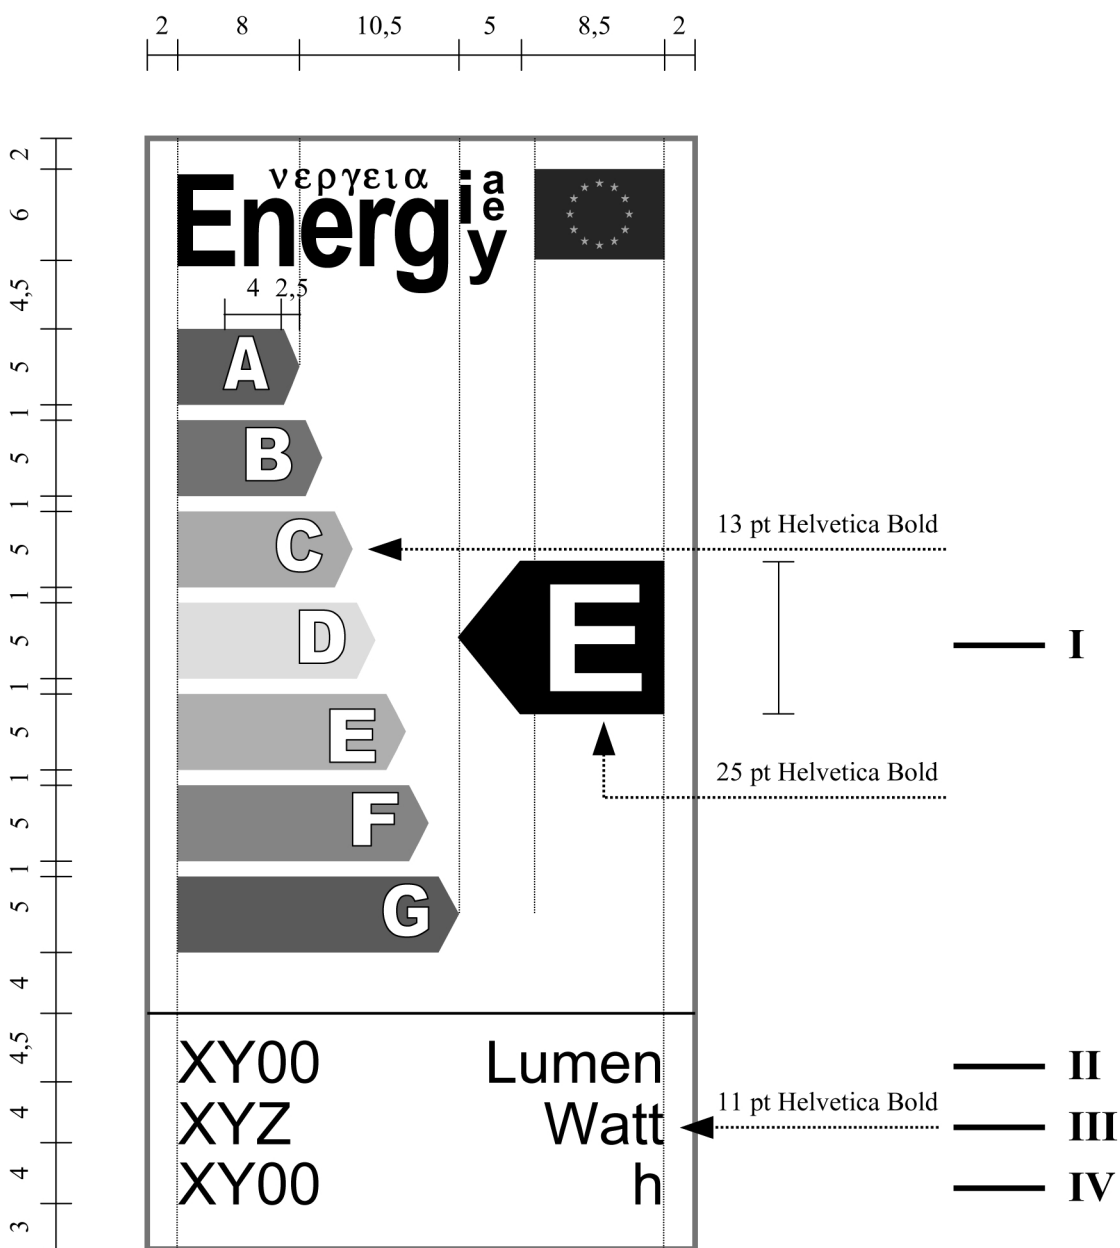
2 8 10,5 5 8,5 2

2
6
4,5
5
1
5
1
5
1
5
1
5
1
5
1
5
4
4,5
4
4
3

νεργεια
Energ$\begin{matrix}i\\e\\y\end{matrix}$ $\begin{matrix}a\end{matrix}$

4 2,5

A
B
C
D
E
F
G

E

13 pt Helvetica Bold

25 pt Helvetica Bold

I

XY00 Lumen
XYZ Watt
XY00 h

11 pt Helvetica Bold

II
III
IV